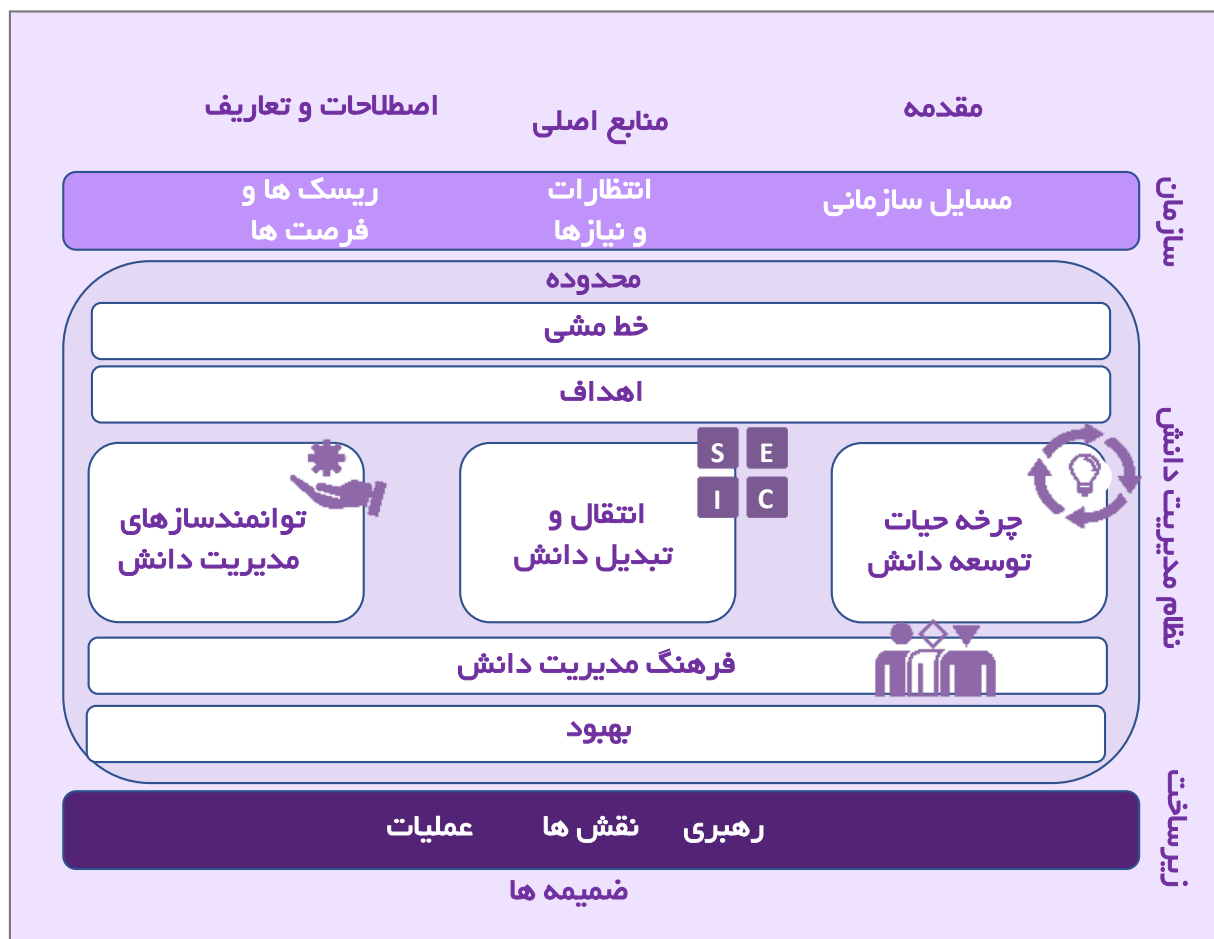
مقدمه

منابع اصلی

اصطلاحات و تعاریف

سازمان

مسایل سازمانی

انتظارات و نیازها

ریسک ها و فرصت ها

نظام مدیریت دانش

محدوده

خط مشی

اهداف

چرخه حیات توسعه دانش

E

S

C

I

انتقال و تبدیل دانش

توانمندسازهای مدیریت دانش

فرهنگ مدیریت دانش

بهبود

زیرساخت

رهبری

نقش ها

عملیات

ضمیمه ها